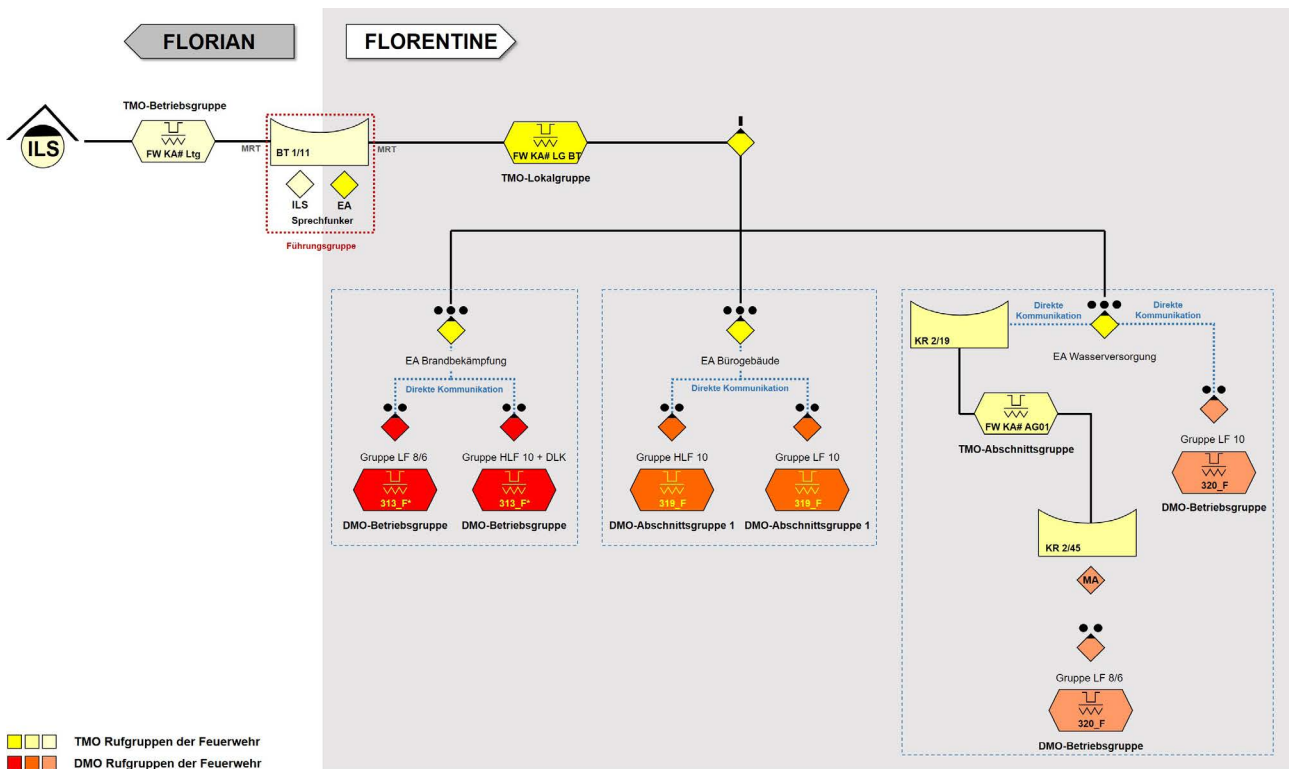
FLORIAN

FLORENTINE

ILS

TMO-Betriebsgruppe

FW KA# Ltg

MRT

BT 1/11

MRT

ILS

EA

Sprechfunker

Führungsgruppe

FW KA# LG BT

TMO-Lokalgruppe

EA Brandbekämpfung

Direkte Kommunikation

Gruppe LF 8/6

313_F*

DMO-Betriebsgruppe

Gruppe HLF 10 + DLK

313_F*

DMO-Betriebsgruppe

EA Bürogebäude

Direkte Kommunikation

Gruppe HLF 10

319_F

DMO-Abschnittsgruppe 1

Gruppe LF 10

319_F

DMO-Abschnittsgruppe 1

KR 2/19

Direkte Kommunikation

Direkte Kommunikation

EA Wasserversorgung

FW KA# AG01

TMO-Abschnittsgruppe

Gruppe LF 10

320_F

DMO-Betriebsgruppe

KR 2/45

MA

Gruppe LF 8/6

320_F

DMO-Betriebsgruppe

TMO Rufgruppen der Feuerwehr

DMO Rufgruppen der Feuerwehr